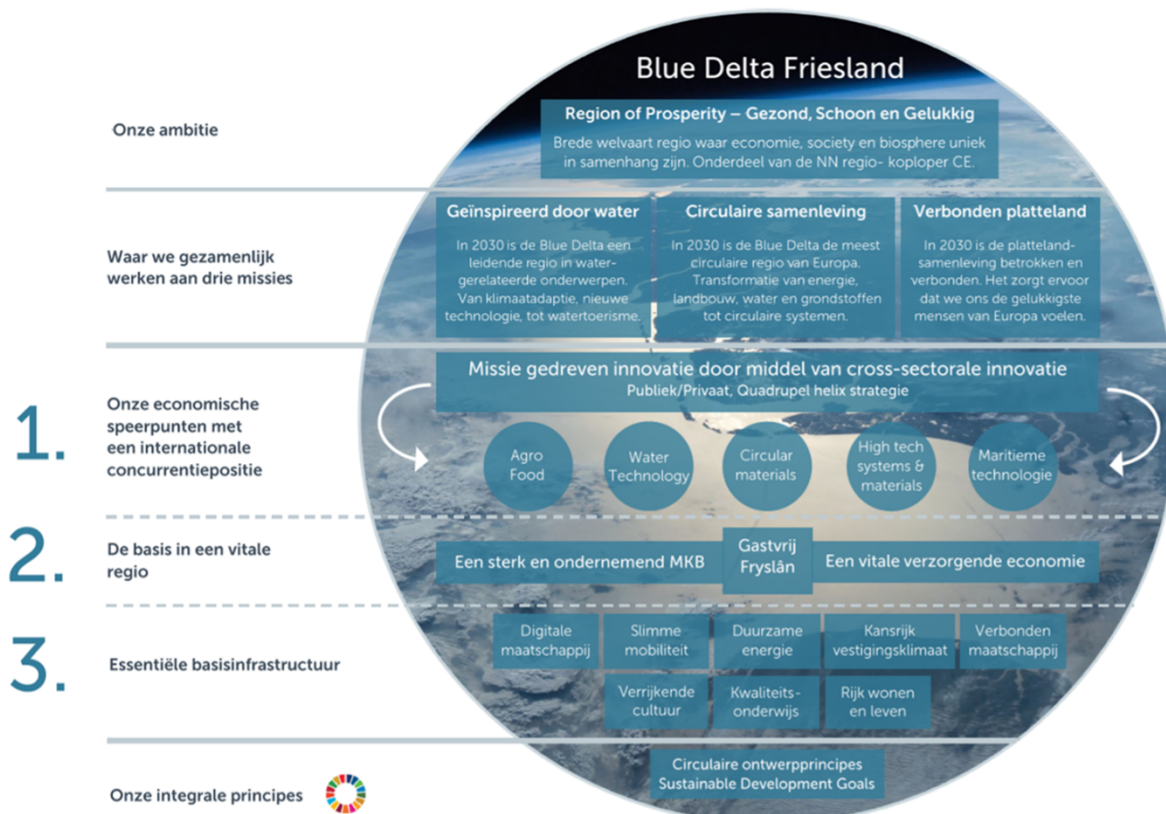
Blue Delta Friesland

Onze ambitie

Region of Prosperity – Gezond, Schoon en Gelukkig

Brede welvaart regio waar economie, society en biosphere uniek in samenhang zijn. Onderdeel van de NN regio- koploper CE.

Waar we gezamenlijk werken aan drie missies

Geïnspireerd door water

In 2030 is de Blue Delta een leidende regio in watergerelateerde onderwerpen. Van klimaatadaptie, nieuwe technologie, tot watertoerisme.

Circulaire samenleving

In 2030 is de Blue Delta de meest circulaire regio van Europa. Transformatie van energie, landbouw, water en grondstoffen tot circulaire systemen.

Verbonden platteland

In 2030 is de plattelandsamenleving betrokken en verbonden. Het zorgt ervoor dat we ons de gelukkigste mensen van Europa voelen.

1.

Onze economische speerpunten met een internationale concurrentiepositie

Missie gedreven innovatie door middel van cross-sectorale innovatie

Publiek/Privaat, Quadrupel helix strategie

Agro Food

Water Technology

Circular materials

High tech systems & materials

Maritieme technologie

2.

De basis in een vitale regio

Een sterk en ondernemend MKB

Gastvrij Fryslân

Een vitale verzorgende economie

3.

Essentiële basisinfrastructuur

Digitale maatschappij

Slimme mobiliteit

Duurzame energie

Kansrijk vestigingsklimaat

Verbonden maatschappij

Verrijkende cultuur

Kwaliteitsonderwijs

Rijk wonen en leven

Onze integrale principes

Circulaire ontwerpprincipes
Sustainable Development Goals